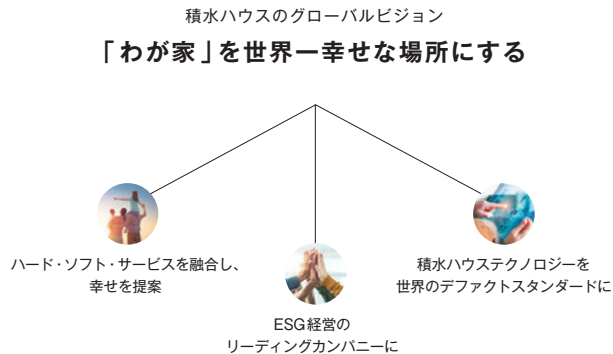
積水ハウスのグローバルビジョン

「わが家」を世界一幸せな場所にする

ハード・ソフト・サービスを融合し、
幸せを提案

ESG経営の
リーディングカンパニーに

積水ハウステクノロジーを
世界のデファクトスタンダードに